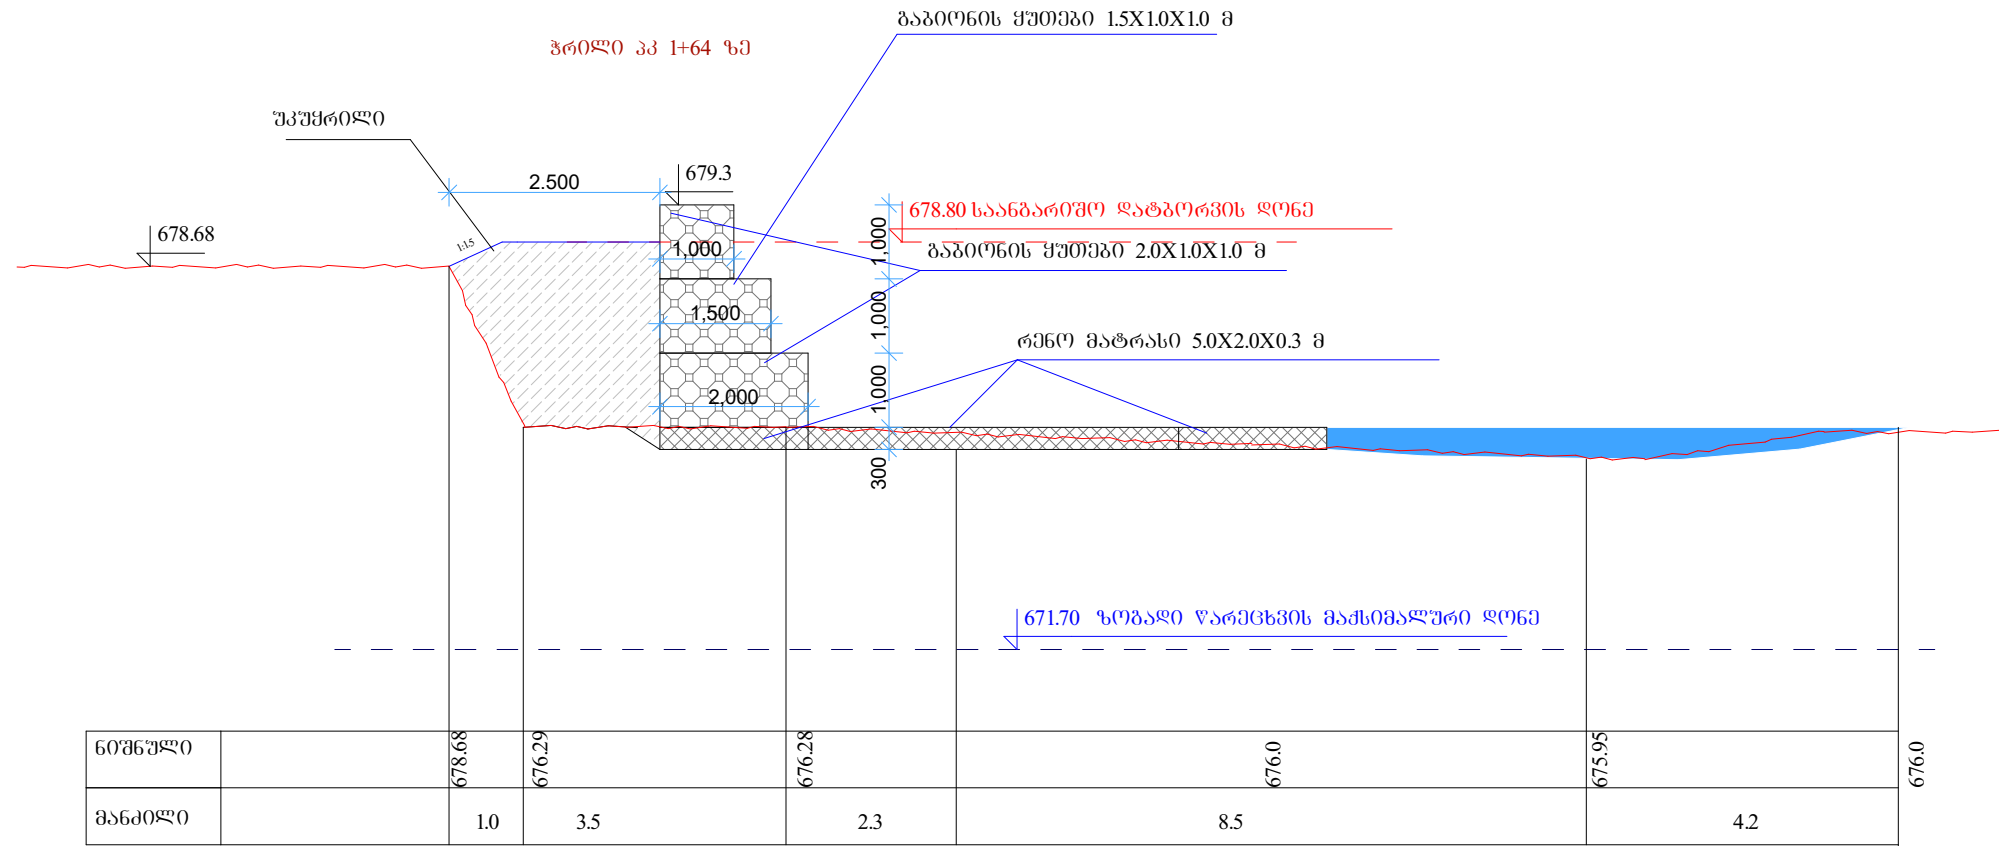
გაბიონის ყუთები 1.5X1.0X1.0 მ

ჭრილი პკ 1+64 ზე

უკუყრილი

2.500

679.3

678.80 საანგარიშო დატბორვის დონე

678.68

1:1.5

1,000

1.000

გაბიონის ყუთები 2.0X1.0X1.0 მ

1,500

1.000

რენო მატრასი 5.0X2.0X0.3 მ

2,000

1.000

300

671.70 ზოგადი წარეცხვის მაქსიმალური დონე

| ნიშნული | 678.68 | 676.29 | 676.28 | 676.0 | 675.95 | 676.0 |
|---|---|---|---|---|---|---|
| მანძილი | 1.0 | 3.5 | 2.3 | 8.5 | 4.2 | |